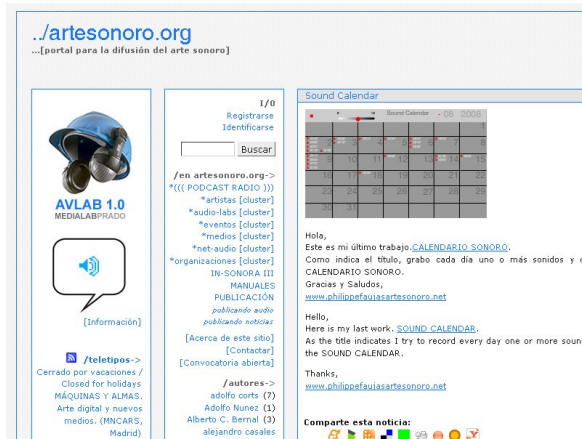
../artesonoro.org
...[portal para la difusión del arte sonoro]

AVLAB 1.0
MEDIALABPRADO

[Información]

/teletipos->
Cerrado por vacaciones / Closed for holidays
MÁQUINAS Y ALMAS. Arte digital y nuevos medios. (MNCARS, Madrid)

I/O
Registrarse
Identificarse

Buscar

/en artesonoro.org->
*((( PODCAST RADIO )))
*artistas [cluster]
*audio-labs [cluster]
*eventos [cluster]
*medios [cluster]
*net-audio [cluster]
*organizaciones [cluster]
IN-SONORA III
MANUALES
PUBLICACIÓN
publicando audio
publicando noticias

[Acerca de este sitio]
[Contactar]
[Convocatoria abierta]

/autores->
adolfo corts (7)
Adolfo Nunez (1)
Alberto C. Bernal (3)
alejandro casales

Sound Calendar

Sound Calendar - 08 2008

| | | | | | | |
|---|---|---|---|---|---|---|
| | | | | 1 | 2 | 3 |
| 4 | 5 | 6 | 7 | 8 | 9 | 10 |
| 11 | 12 | 13 | 14 | 15 | 16 | 17 |
| 18 | 19 | 20 | 21 | 22 | 23 | 24 |
| 25 | 26 | 27 | 28 | 29 | 30 | 31 |

Hola,
Este es mi último trabajo.CALENDARIO SONORO.
Como indica el título, grabo cada día uno o más sonidos y c CALENDARIO SONORO.
Gracias y Saludos,
www.philippefaujasartesonoro.net

Hello,
Here is my last work. SOUND CALENDAR.
As the title indicates I try to record every day one or more soun the SOUND CALENDAR.

Thanks,
www.philippefaujasartesonoro.net

Comparte esta noticia: